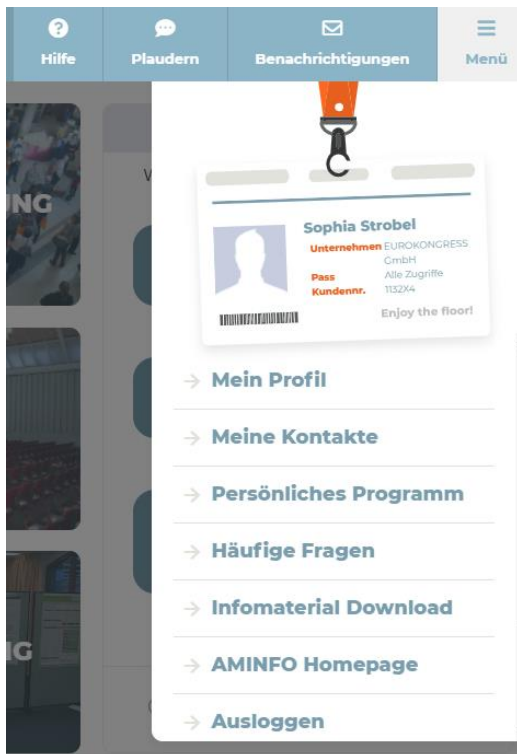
Hilfe

Plaudern

Benachrichtigungen

Menü

NG

V

Sophia Strobel

Unternehmen EUROKONGRESS GmbH

Pass Alle Zugriffe

Kundennr. 1132X4

Enjoy the floor!

→ Mein Profil

→ Meine Kontakte

→ Persönliches Programm

→ Häufige Fragen

→ Infomaterial Download

→ AMINFO Homepage

→ Ausloggen

IG